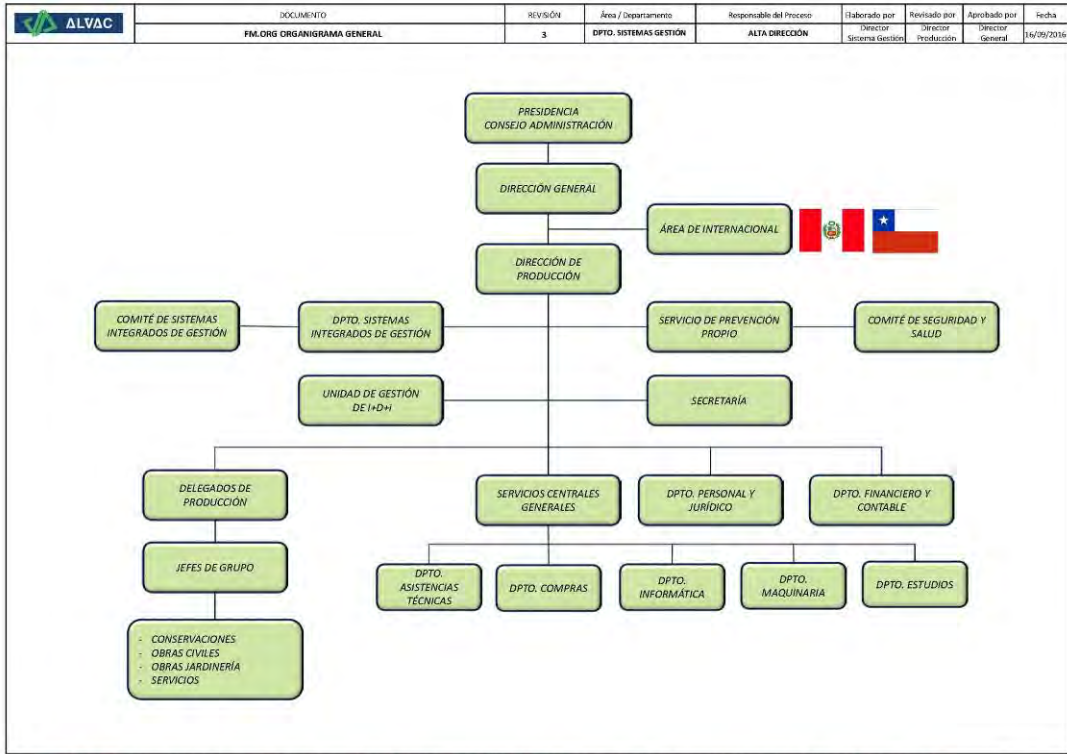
ALVAC

| DOCUMENTO | REVISIÓN | Área / Departamento | Responsable del Proceso | Elaborado por | Revisado por | Aprobado por | Fecha |
|---|---|---|---|---|---|---|---|
| FM.ORG ORGANIGRAMA GENERAL | 3 | DPTO. SISTEMAS GESTIÓN | ALTA DIRECCIÓN | Director Sistema Gestión | Director Producción | Director General | 16/09/2016 |

PRESIDENCIA CONSEJO ADMINISTRACIÓN

DIRECCIÓN GENERAL

ÁREA DE INTERNACIONAL

DIRECCIÓN DE PRODUCCIÓN

COMITÉ DE SISTEMAS INTEGRADOS DE GESTIÓN

DPTO. SISTEMAS INTEGRADOS DE GESTIÓN

SERVICIO DE PREVENCIÓN PROPIO

COMITÉ DE SEGURIDAD Y SALUD

UNIDAD DE GESTIÓN DE I+D+i

SECRETARÍA

DELEGADOS DE PRODUCCIÓN

SERVICIOS CENTRALES GENERALES

DPTO. PERSONAL Y JURÍDICO

DPTO. FINANCIERO Y CONTABLE

JEFES DE GRUPO

DPTO. ASISTENCIAS TÉCNICAS

DPTO. COMPRAS

DPTO. INFORMÁTICA

DPTO. MAQUINARIA

DPTO. ESTUDIOS

- CONSERVACIONES
- OBRAS CIVILES
- OBRAS JARDINERÍA
- SERVICIOS